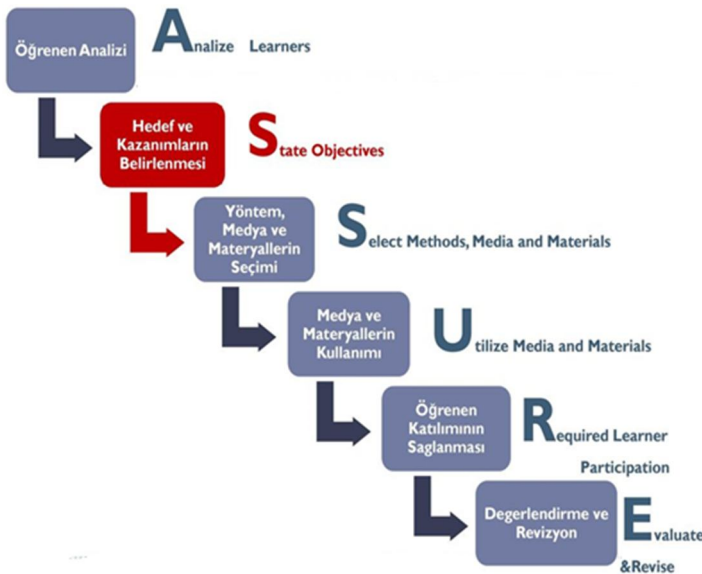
Öğrenen Analizi

Analize Learners

Hedef ve Kazanımların Belirlenmesi

State Objectives

Yöntem, Medya ve Materyallerin Seçimi

Select Methods, Media and Materials

Medya ve Materyallerin Kullanımı

Utilize Media and Materials

Öğrenen Katılımının Saglanması

Required Learner Participation

Degerlendirme ve Revizyon

Evaluate &Revise